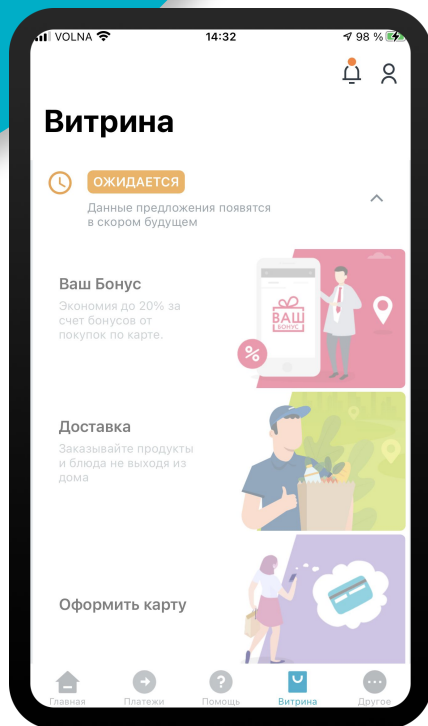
VOLNA 14:32 98 %

Витрина

ОЖИДАЕТСЯ

Данные предложения появятся в скором будущем

Ваш Бонус

Экономия до 20% за счет бонусов от покупок по карте.

ВАШ БОНУС

Доставка

Заказывайте продукты и блюда не выходя из дома

Оформить карту

Главная Платежи Помощь Витрина Другое